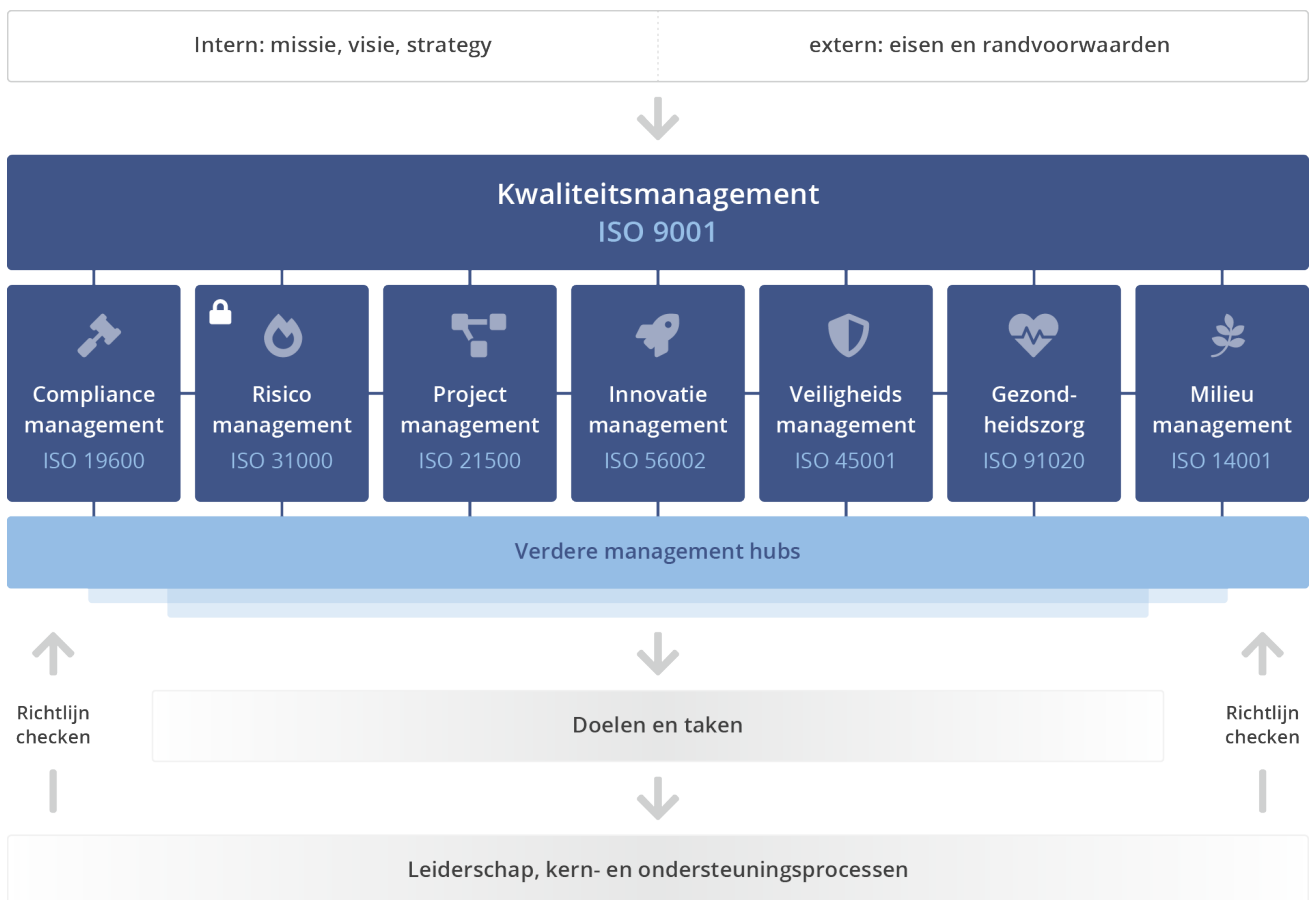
Intern: missie, visie, strategy

extern: eisen en randvoorwaarden

Kwaliteitsmanagement
ISO 9001

Compliance management
ISO 19600

Risico management
ISO 31000

Project management
ISO 21500

Innovatie management
ISO 56002

Veiligheids management
ISO 45001

Gezond-heidszorg
ISO 91020

Milieu management
ISO 14001

Verdere management hubs

Richtlijn checken

Doelen en taken

Richtlijn checken

Leiderschap, kern- en ondersteuningsprocessen